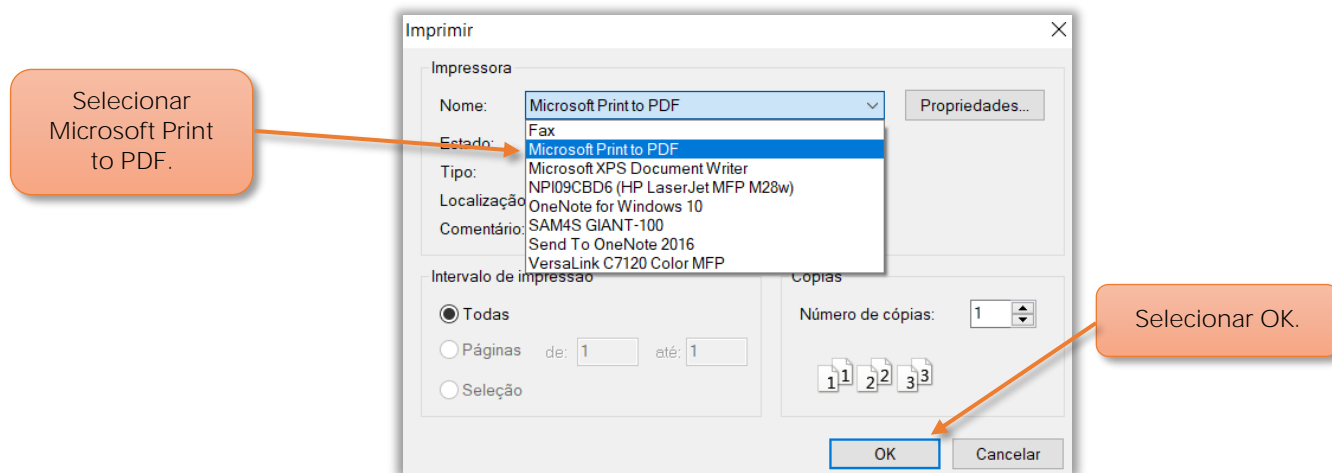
Imprimir

Selecionar Microsoft Print to PDF.

Impressora

Nome: Microsoft Print to PDF

Propriedades...

Estado:

Tipo:

Localização

Comentário:

Fax
Microsoft Print to PDF
Microsoft XPS Document Writer
NPI09CBD6 (HP LaserJet MFP M28w)
OneNote for Windows 10
SAM4S GIANT-100
Send To OneNote 2016
VersaLink C7120 Color MFP

Intervalo de impressão

Todas

Páginas de: 1 até: 1

Seleção

Cópias

Número de cópias: 1

1 1 2 2 3 3

Selecionar OK.

OK

Cancelar